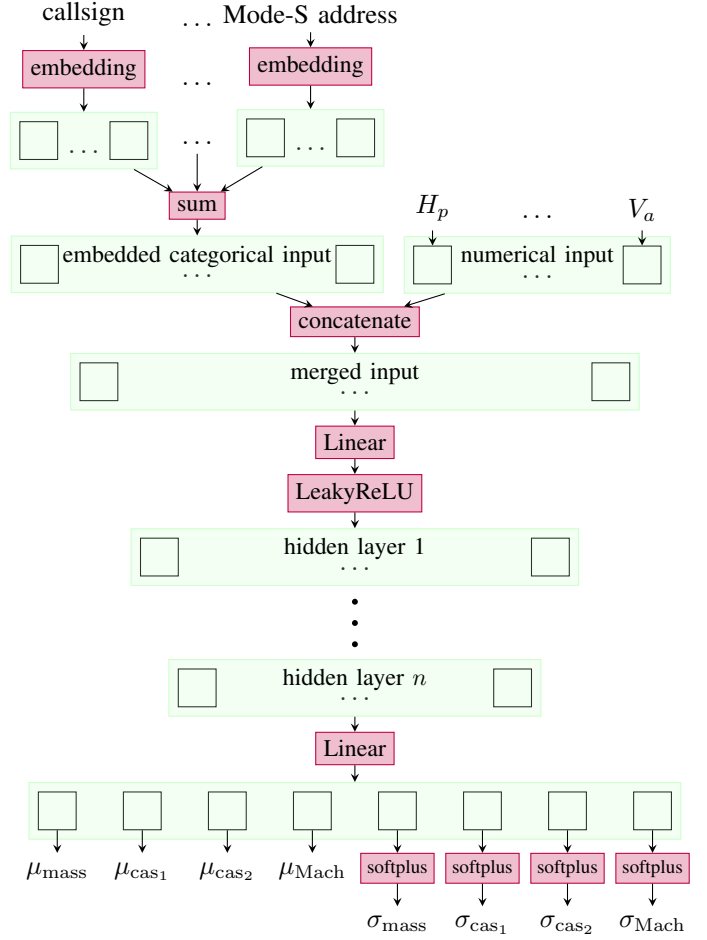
callsign

... Mode-S address

embedding

...

embedding

...

...

...

sum

embedded categorical input
...

$H_p$ ... $V_a$

numerical input
...

concatenate

merged input
...

Linear

LeakyReLU

hidden layer 1
...

hidden layer $n$
...

Linear

$\mu_{\mathrm{mass}}$ $\mu_{\mathrm{cas}_1}$ $\mu_{\mathrm{cas}_2}$ $\mu_{\mathrm{Mach}}$

softplus softplus softplus softplus

$\sigma_{\mathrm{mass}}$ $\sigma_{\mathrm{cas}_1}$ $\sigma_{\mathrm{cas}_2}$ $\sigma_{\mathrm{Mach}}$